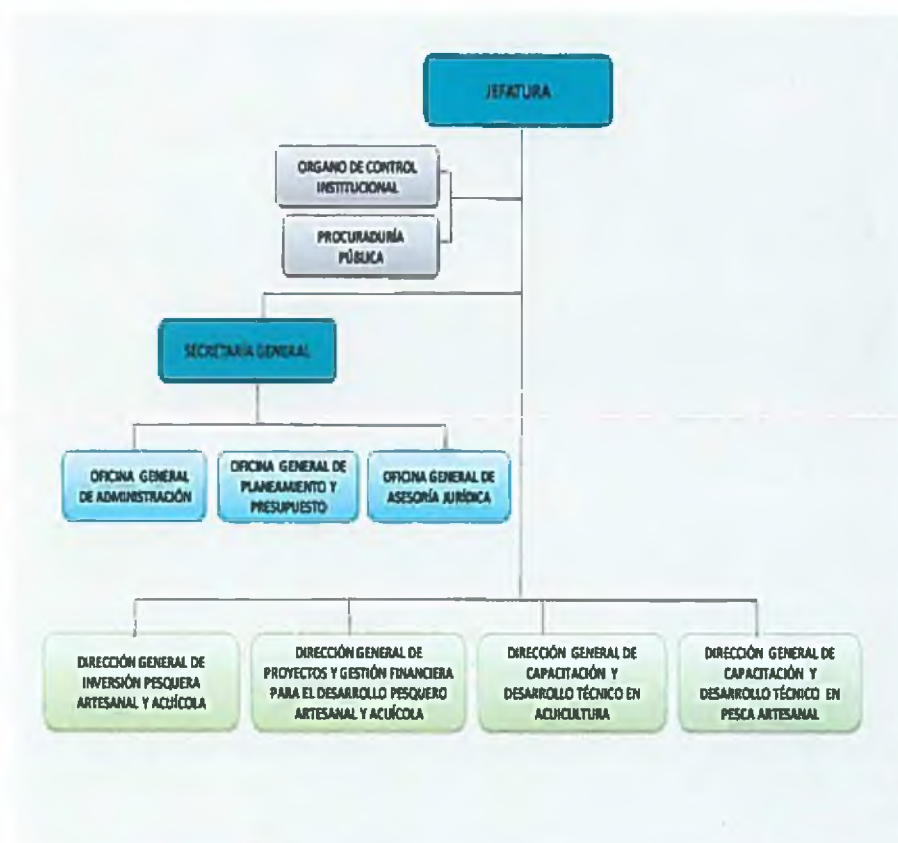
JEFATURA

ORGANO DE CONTROL INSTITUCIONAL

PROCURADURÍA PÚBLICA

SECRETARÍA GENERAL

OFICINA GENERAL DE ADMINISTRACIÓN

OFICINA GENERAL DE PLANEAMIENTO Y PRESUPUESTO

OFICINA GENERAL DE ASESORÍA JURÍDICA

DIRECCIÓN GENERAL DE INVERSIÓN PESQUERA ARTESANAL Y ACUÍCOLA

DIRECCIÓN GENERAL DE PROYECTOS Y GESTIÓN FINANCIERA PARA EL DESARROLLO PESQUERO ARTESANAL Y ACUÍCOLA

DIRECCIÓN GENERAL DE CAPACITACIÓN Y DESARROLLO TÉCNICO EN ACUICULTURA

DIRECCIÓN GENERAL DE CAPACITACIÓN Y DESARROLLO TÉCNICO EN PESCA ARTESANAL